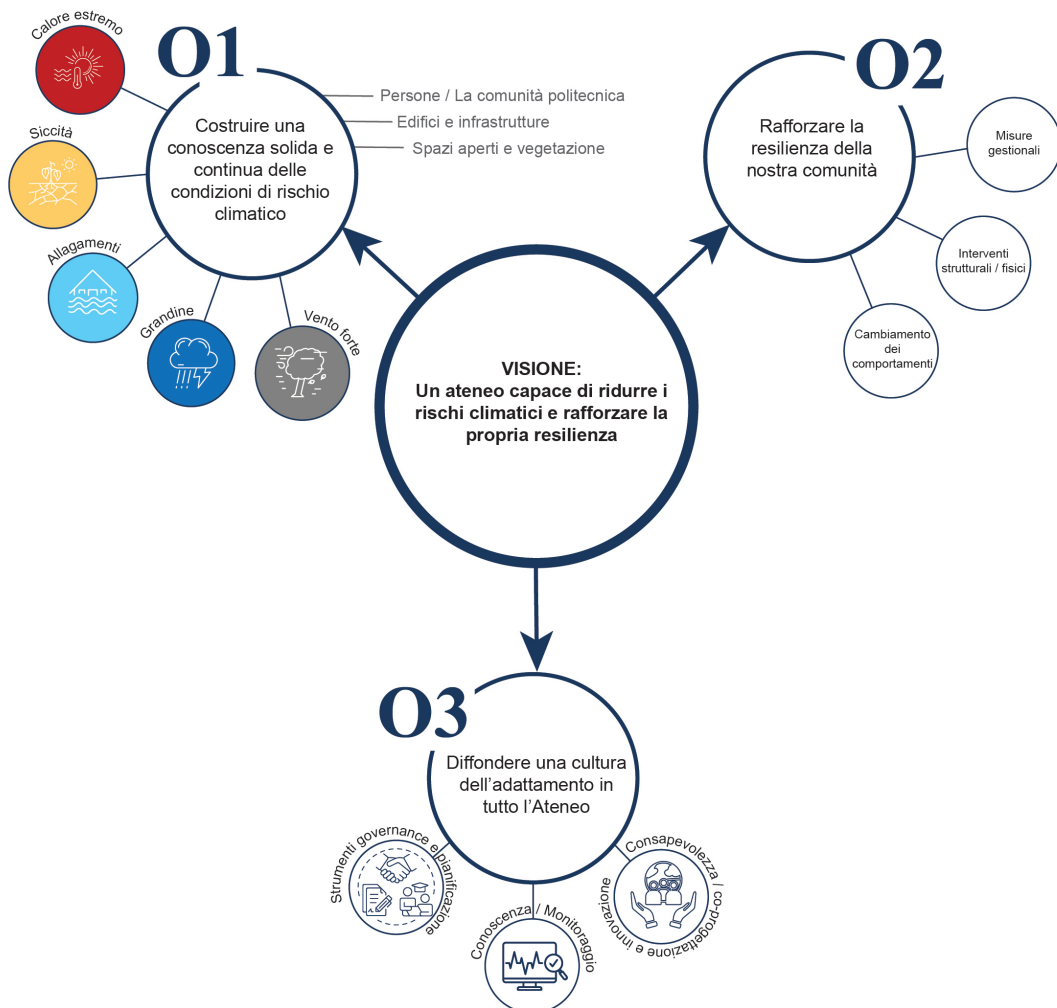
O1

Calore estremo

Siccità

Allagamenti

Grandine

Vento forte

Costruire una conoscenza solida e continua delle condizioni di rischio climatico

Persone / La comunità politecnica

Edifici e infrastrutture

Spazi aperti e vegetazione

O2

Rafforzare la resilienza della nostra comunità

Misure gestionali

Interventi strutturali / fisici

Cambiamento dei comportamenti

VISIONE:
Un ateneo capace di ridurre i rischi climatici e rafforzare la propria resilienza

O3

Diffondere una cultura dell'adattamento in tutto l'Ateneo

Strumenti governance e pianificazione

Conoscenza / Monitoraggio

Consapevolezza / co-progettazione e innovazione